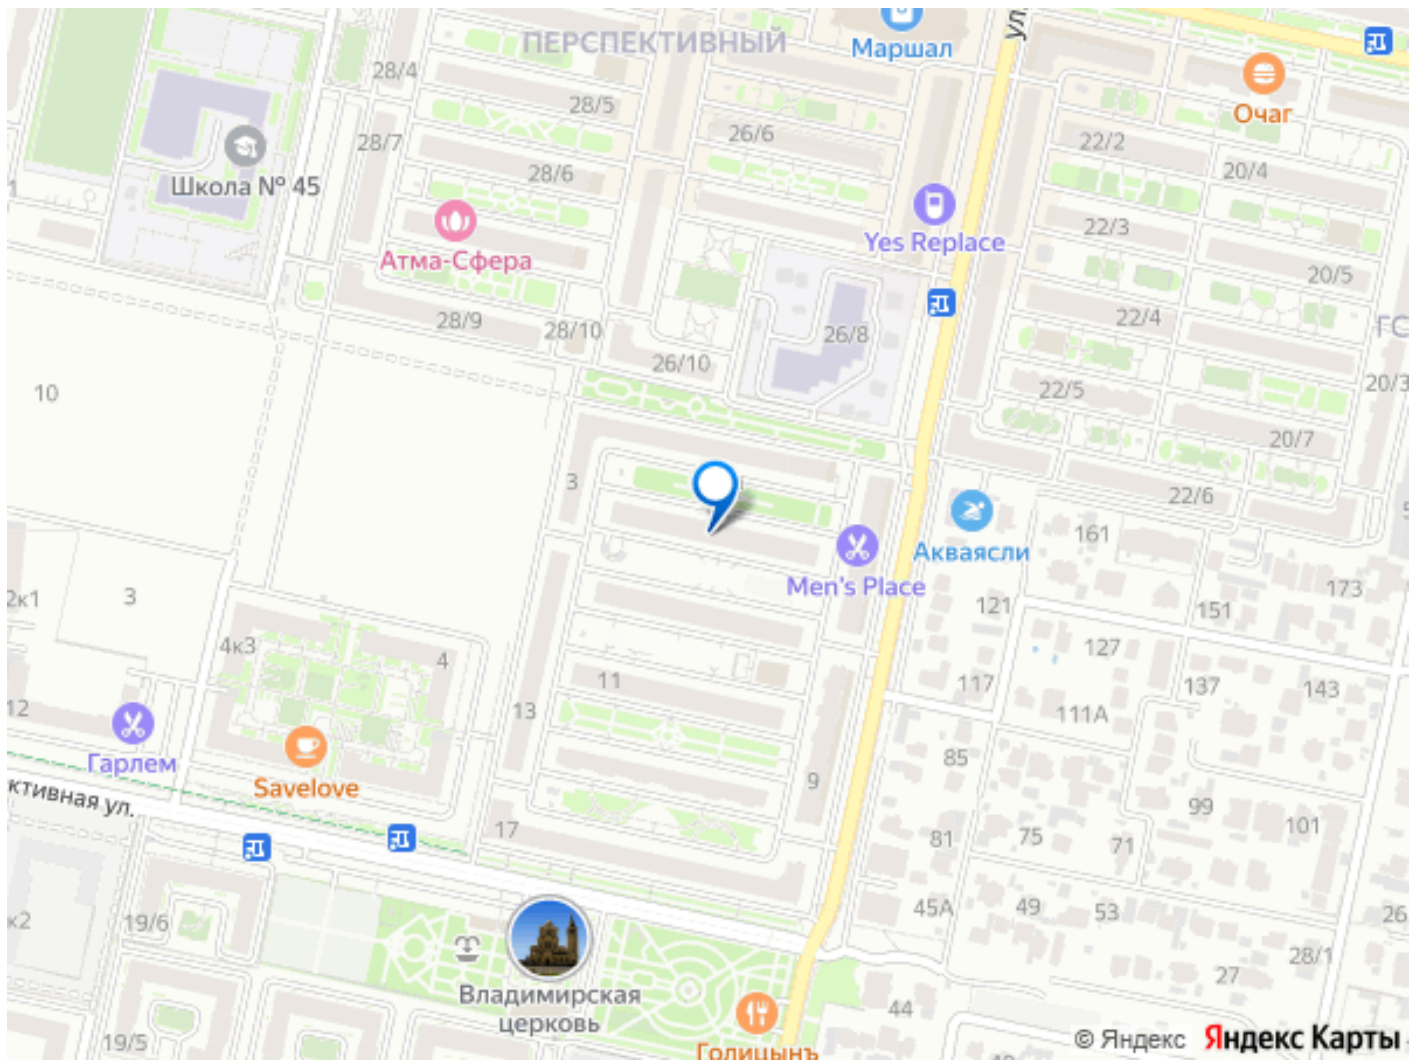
ПЕРСПЕКТИВНЫЙ
Маршал
ул
Очаг
28/4
28/5
26/6
22/2
20/4
28/7
Школа № 45
28/6
Yes Replace
22/3
Атма-Сфера
20/5
22/4
28/9
28/10
26/8
26/10
22/5
20/3
10
20/7
3
22/6
Акваясли
161
Men's Place
2к1
3
121
151
173
4к3
4
127
11
117
137
143
12
13
111А
Гарлем
Savelove
85
ктивная ул.
9
99
101
17
81
75
71
к2
19/6
45А
49
53
26
28/1
27
Владимирская церковь
44
19/5
Голицынъ
© Яндекс
Яндекс Карты